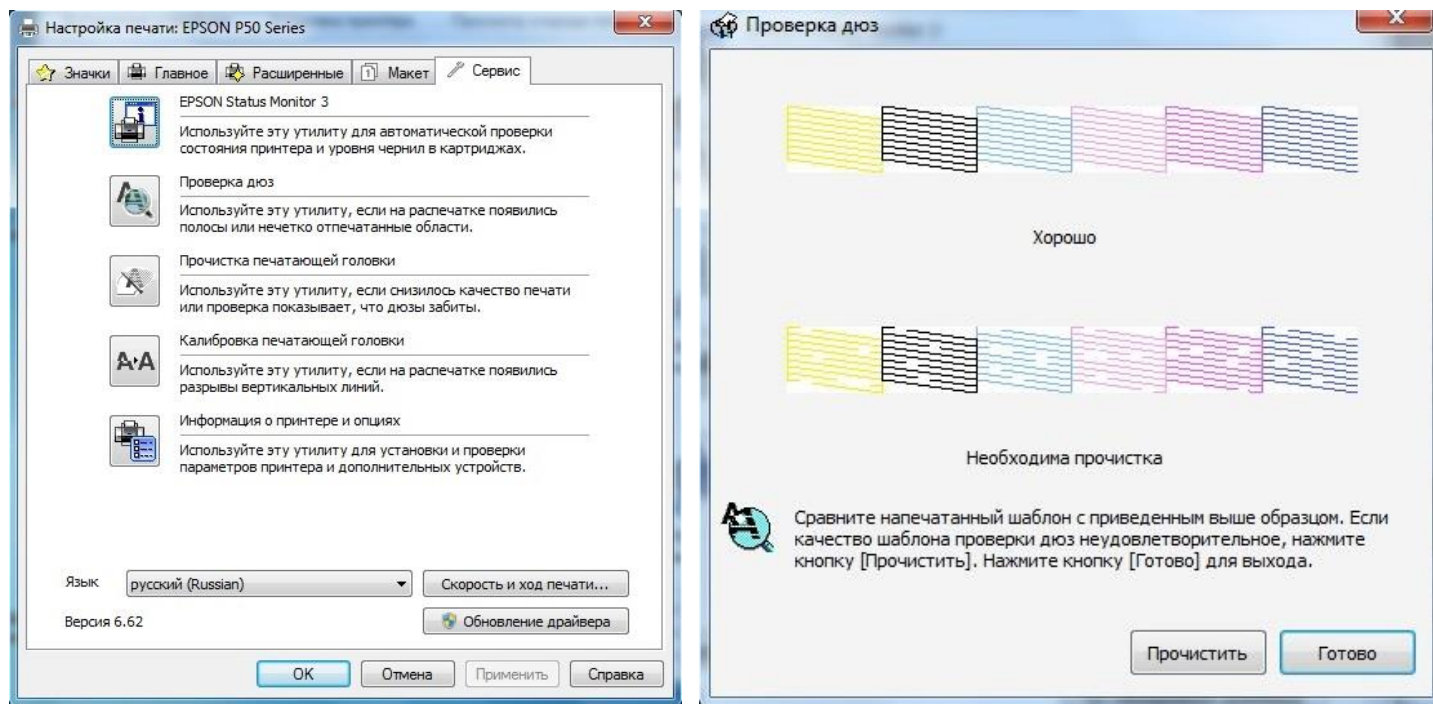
Настройка печати: EPSON P50 Series

Значки | Главное | Расширенные | Макет | Сервис

EPSON Status Monitor 3
Используйте эту утилиту для автоматической проверки состояния принтера и уровня чернил в картриджах.

Проверка дюз
Используйте эту утилиту, если на распечатке появились полосы или нечетко отпечатанные области.

Прочистка печатающей головки
Используйте эту утилиту, если снизилось качество печати или проверка показывает, что дюзы забиты.

Калибровка печатающей головки
Используйте эту утилиту, если на распечатке появились разрывы вертикальных линий.

Информация о принтере и опциях
Используйте эту утилиту для установки и проверки параметров принтера и дополнительных устройств.

Язык русский (Russian)
Скорость и ход печати...
Версия 6.62
Обновление драйвера

OK Отмена Применить Справка

Проверка дюз

Хорошо

Необходима прочистка

Сравните напечатанный шаблон с приведенным выше образцом. Если качество шаблона проверки дюз неудовлетворительное, нажмите кнопку [Прочистить]. Нажмите кнопку [Готово] для выхода.

Прочистить Готово